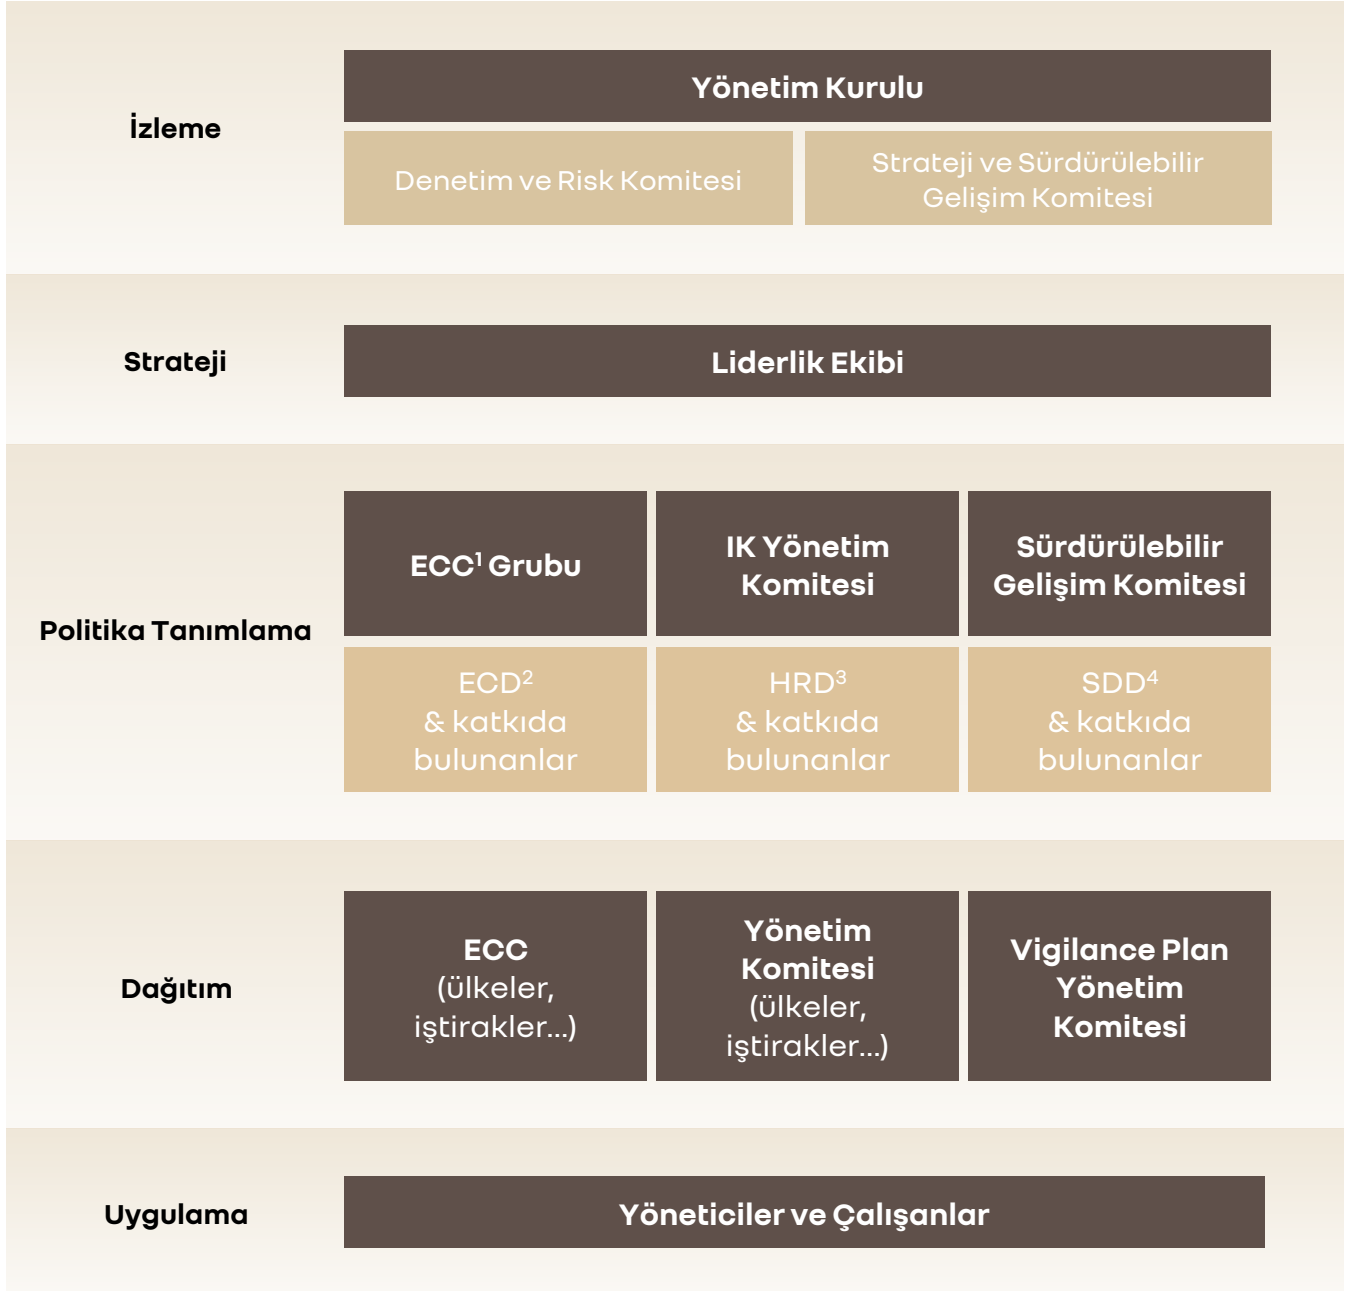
İzleme

Yönetim Kurulu

Denetim ve Risk Komitesi

Strateji ve Sürdürülebilir Gelişim Komitesi

Strateji

Liderlik Ekibi

Politika Tanımlama

ECC$^1$ Grubu

IK Yönetim Komitesi

Sürdürülebilir Gelişim Komitesi

ECD$^2$ & katkıda bulunanlar

HRD$^3$ & katkıda bulunanlar

SDD$^4$ & katkıda bulunanlar

Dağıtım

ECC (ülkeler, iştirakler...)

Yönetim Komitesi (ülkeler, iştirakler...)

Vigilance Plan Yönetim Komitesi

Uygulama

Yöneticiler ve Çalışanlar